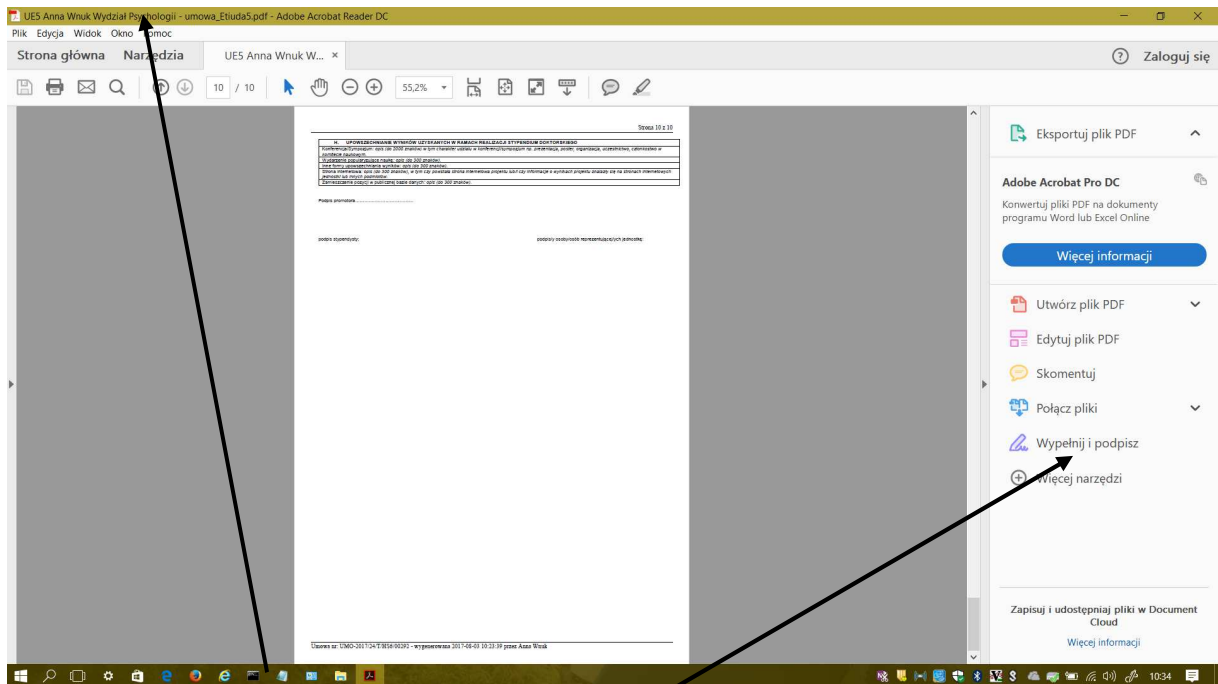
UE5 Anna Wnuk Wydział Psychologii - umowa_Etiuda5.pdf - Adobe Acrobat Reader DC

Plik Edycja Widok Okno Pomoc

Strona główna Narzędzia UE5 Anna Wnuk W... ×

? Zaloguj się

10 / 10 55,2%

Strona 10 z 10

H. UPOWSZECHNIANIE WYNIKÓW UZYSKANYCH W RAMACH REALIZACJI STYPENDIUM DOKTORSKIEGO

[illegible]

Podpis promotora ...................................

podpis stypendysty: podpis(y) osoby/osób reprezentujących jednostkę:

Umowa nr: UMO-2017/24/T/HS6/00292 - wygenerowana 2017-08-03 10:23:39 przez Anna Wnuk

Eksportuj plik PDF

Adobe Acrobat Pro DC

Konwertuj pliki PDF na dokumenty programu Word lub Excel Online

Więcej informacji

Utwórz plik PDF

Edytuj plik PDF

Skomentuj

Połącz pliki

Wypełnij i podpisz

Więcej narzędzi

Zapisuj i udostępniaj pliki w Document Cloud

Więcej informacji

10:34